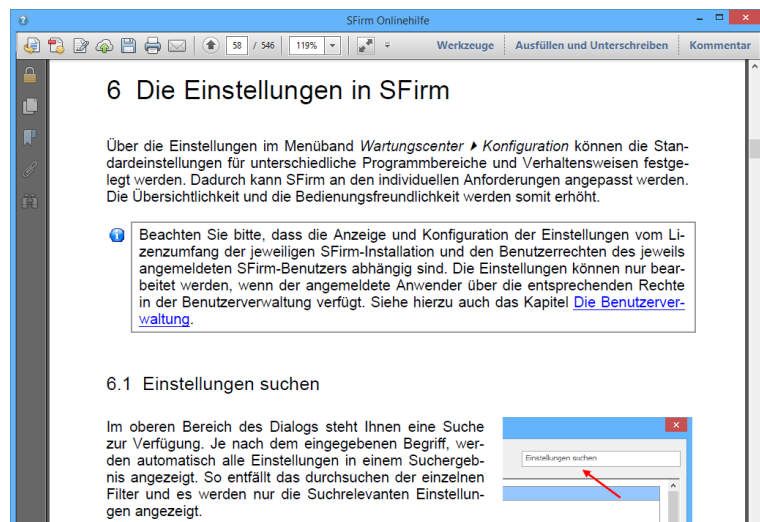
SFirm Onlinehilfe

58 / 546 119%

Werkzeuge Ausfüllen und Unterschreiben Kommentar

6 Die Einstellungen in SFirm

Über die Einstellungen im Menüband *Wartungscenter* ▸ *Konfiguration* können die Standardeinstellungen für unterschiedliche Programmbereiche und Verhaltensweisen festgelegt werden. Dadurch kann SFirm an den individuellen Anforderungen angepasst werden. Die Übersichtlichkeit und die Bedienungsfreundlichkeit werden somit erhöht.

Beachten Sie bitte, dass die Anzeige und Konfiguration der Einstellungen vom Lizenzumfang der jeweiligen SFirm-Installation und den Benutzerrechten des jeweils angemeldeten SFirm-Benutzers abhängig sind. Die Einstellungen können nur bearbeitet werden, wenn der angemeldete Anwender über die entsprechenden Rechte in der Benutzerverwaltung verfügt. Siehe hierzu auch das Kapitel Die Benutzerverwaltung.

6.1 Einstellungen suchen

Im oberen Bereich des Dialogs steht Ihnen eine Suche zur Verfügung. Je nach dem eingegebenen Begriff, werden automatisch alle Einstellungen in einem Suchergebnis angezeigt. So entfällt das durchsuchen der einzelnen Filter und es werden nur die Suchrelevanten Einstellungen angezeigt.

Einstellungen suchen